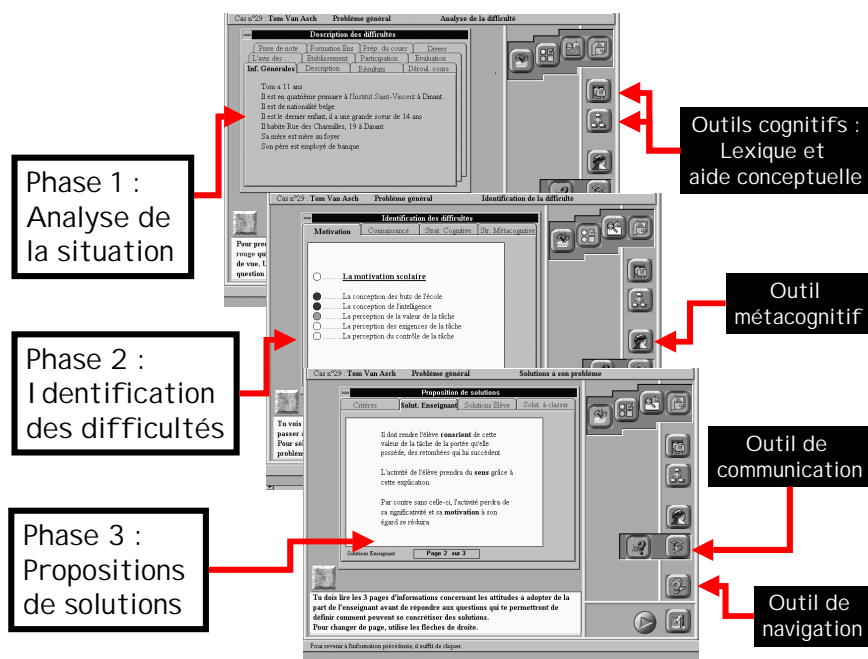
Cas n°29 : Tom Van Asch Problème général Analyse de la difficulté

Description des difficultés

Prise de note | Formation Ens | Prép. du cours | Divers
L'avis des ... | Etablissement | Participation | Evaluation
Inf. Générales | Description | Résultats | Déroul. cours

Tom a 11 ans
Il est en quatrième primaire à l'Institut Saint-Vincent à Dinant
Il est de nationalité belge
Il est le dernier enfant, il a une grande soeur de 14 ans
Il habite Rue des Charmilles, 19 à Dinant
Sa mère est mère au foyer
Son père est employé de banque

Pour préc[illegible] rouge qu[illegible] de vue. U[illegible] question

Phase 1 : Analyse de la situation

Outils cognitifs : Lexique et aide conceptuelle

Cas n°29 : Tom Van Asch Problème général Identification des difficultés

Identification des difficultés

Motivation | Connaissance | Strat. Cognitive | Str. Métacognitive

..........La motivation scolaire

..........La conception des buts de l'école
..........La conception de l'intelligence
..........La perception de la valeur de la tâche
..........La perception des exigences de la tâche
..........La perception du contrôle de la tâche

Tu vois passer à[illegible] Pour sé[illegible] problèm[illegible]

Phase 2 : Identification des difficultés

Outil métacognitif

Cas n°29 : Tom Van Asch Problème général Solutions à son problème

Proposition de solutions

Critères | Solut. Enseignant | Solutions Elève | Solut. à classer

Il doit rendre l'élève conscient de cette valeur de la tâche de la portée qu'elle possède, des retombées qui lui succèdent.

L'activité de l'élève prendra du sens grâce à cette explication.

Par contre sans celle-ci, l'activité perdra de sa significativité et sa motivation à son égard se réduira.

Solutions Enseignant Page 2 sur 3

Tu dois lire les 3 pages d'informations concernant les attitudes à adopter de la part de l'enseignant avant de répondre aux questions qui te permettront de définir comment peuvent se concrétiser des solutions.
Pour changer de page, utilise les flèches de droite.

Pour revenir à l'information précédente, il suffit de cliquer.

Phase 3 : Propositions de solutions

Outil de communication

Outil de navigation